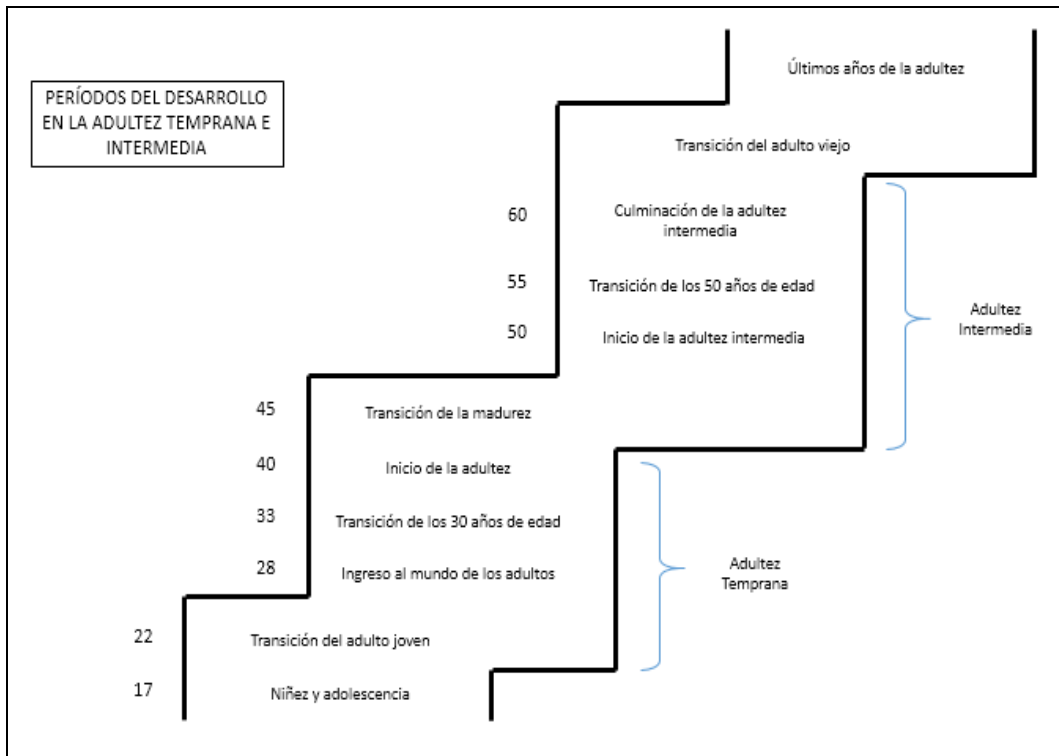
PERÍODOS DEL DESARROLLO EN LA ADULTEZ TEMPRANA E INTERMEDIA

Últimos años de la adultez

Transición del adulto viejo

60 Culminación de la adultez intermedia

55 Transición de los 50 años de edad

50 Inicio de la adultez intermedia

Adultez Intermedia

45 Transición de la madurez

40 Inicio de la adultez

33 Transición de los 30 años de edad

28 Ingreso al mundo de los adultos

Adultez Temprana

22 Transición del adulto joven

17 Niñez y adolescencia